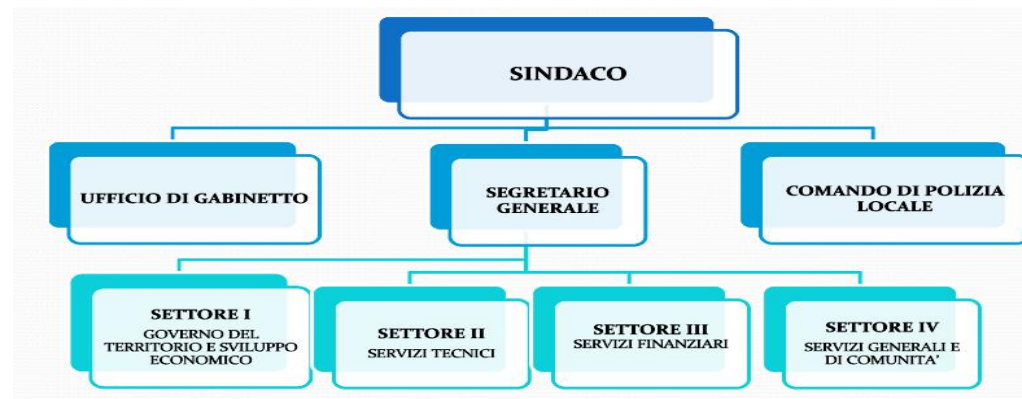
SINDACO

UFFICIO DI GABINETTO

SEGRETARIO GENERALE

COMANDO DI POLIZIA LOCALE

SETTORE I
GOVERNO DEL TERRITORIO E SVILUPPO ECONOMICO

SETTORE II
SERVIZI TECNICI

SETTORE III
SERVIZI FINANZIARI

SETTORE IV
SERVIZI GENERALI E DI COMUNITA'